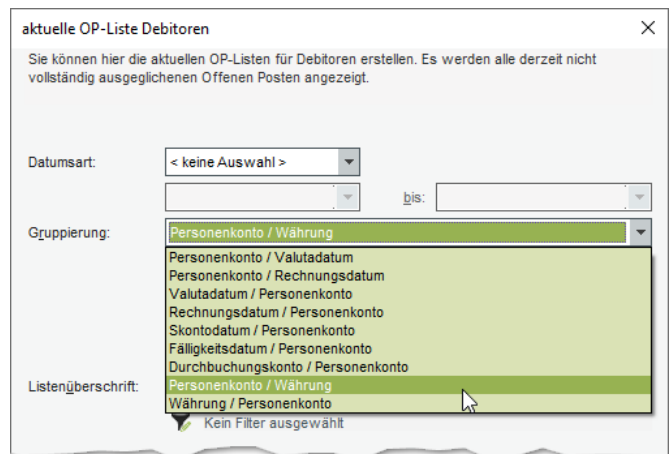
aktuelle OP-Liste Debitoren

Sie können hier die aktuellen OP-Listen für Debitoren erstellen. Es werden alle derzeit nicht vollständig ausgeglichenen Offenen Posten angezeigt.

Datumsart: < keine Auswahl >

bis:

Gruppierung: Personenkonto / Währung

Personenkonto / Valutadatum
Personenkonto / Rechnungsdatum
Valutadatum / Personenkonto
Rechnungsdatum / Personenkonto
Skontodatum / Personenkonto
Fälligkeitsdatum / Personenkonto
Durchbuchungskonto / Personenkonto
Personenkonto / Währung
Währung / Personenkonto

Listenüberschrift:

Kein Filter ausgewählt